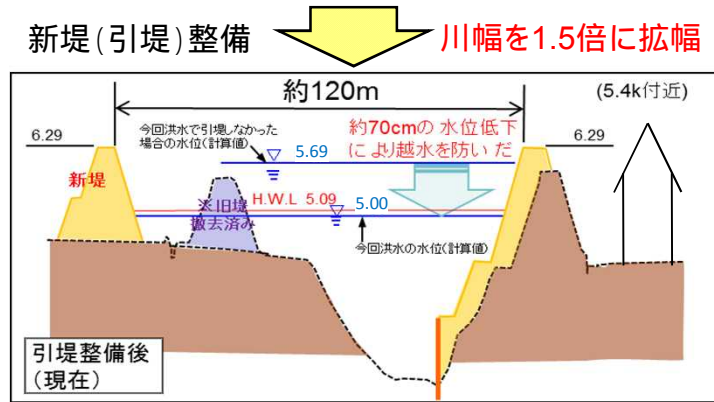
新堤(引堤)整備

川幅を1.5倍に拡幅

約120m

(5.4k付近)

6.29

6.29

今回洪水で引堤しなかった場合の水位(計算値)

5.69

約70cmの 水位低下により越水を防いだ

新堤

※旧堤撤去済み

H.W.L 5.09

5.00

今回洪水の水位(計算値)

引堤整備後
(現在)